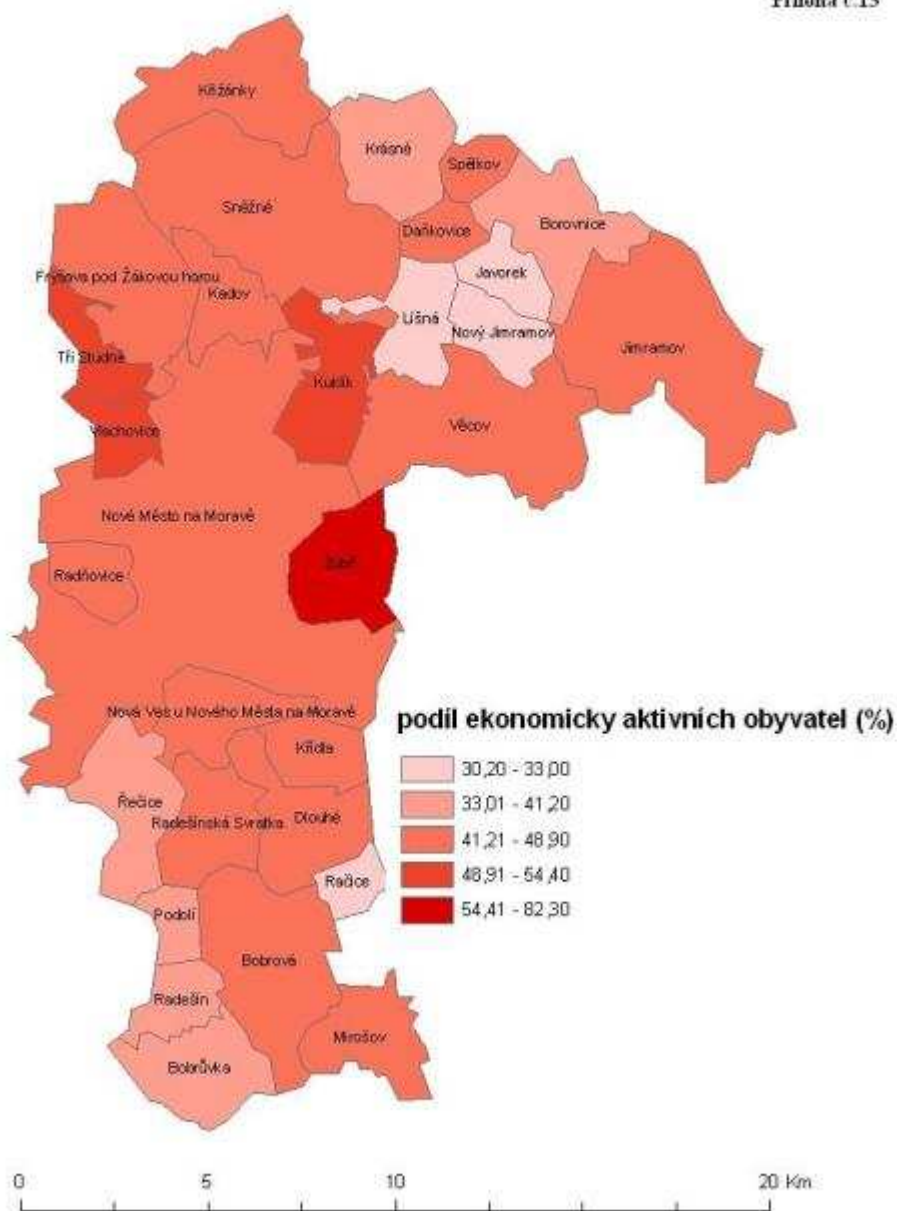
Příloha č.13

Křižánky

Krásné

Spělkov

Sněžné

Borovnice

Daňkovice

Javorek

Fryšava pod Žákovou horou

Kadov

Líšná

Nový Jimramov

Jimramov

Tři Studně

Kuklík

Věcov

Vlachovice

Nové Město na Moravě

Radňovice

Sulč

Nová Ves u Nového Města na Moravě

podíl ekonomicky aktivních obyvatel (%)

Křídla

30,20 - 33,00

33,01 - 41,20

41,21 - 48,90

48,91 - 54,40

54,41 - 82,30

Řečice

Radešínská Svratka

Dlouhé

Račice

Podolí

Bobrová

Radešín

Mirošov

Bobrůvka

0 5 10 20 Km